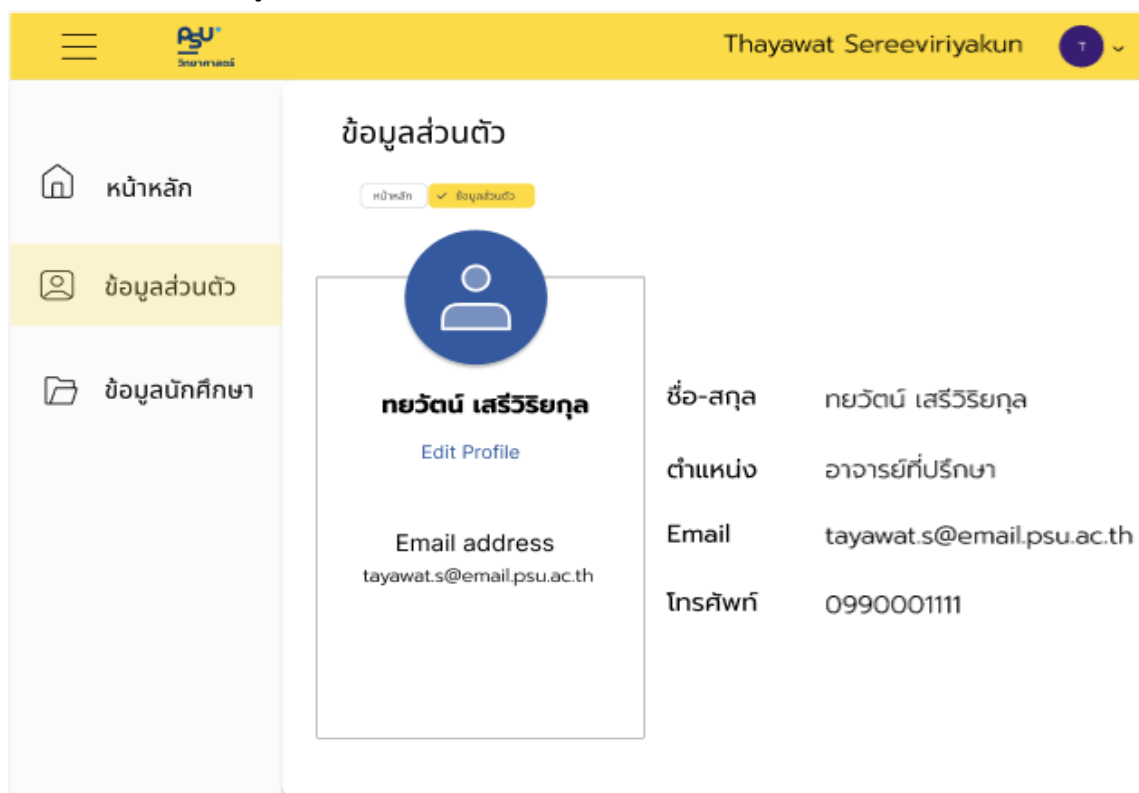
PSU
วิทยาศาสตร์

Thayawat Sereeviriyakun

T

หน้าหลัก

ข้อมูลส่วนตัว

ข้อมูลนักศึกษา

ข้อมูลส่วนตัว

หน้าหลัก ✓ ข้อมูลส่วนตัว

ทยวัตน์ เสรีวิริยกุล

Edit Profile

Email address

tayawat.s@email.psu.ac.th

ชื่อ-สกุล ทยวัตน์ เสรีวิริยกุล

ตำแหน่ง อาจารย์ที่ปรึกษา

Email tayawat.s@email.psu.ac.th

โทรศัพท์ 0990001111